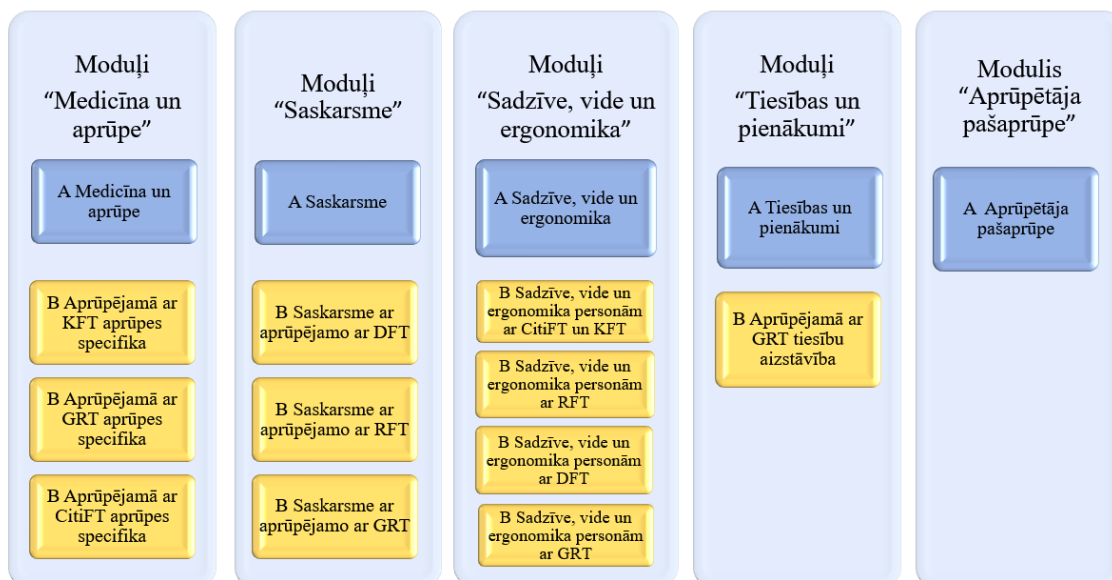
Moduļi "Medicīna un aprūpe"

A Medicīna un aprūpe

B Aprūpējamā ar KFT aprūpes specifika

B Aprūpējamā ar GRT aprūpes specifika

B Aprūpējamā ar CitiFT aprūpes specifika

Moduļi "Saskarsme"

A Saskarsme

B Saskarsme ar aprūpējamo ar DFT

B Saskarsme ar aprūpējamo ar RFT

B Saskarsme ar aprūpējamo ar GRT

Moduļi "Sadzīve, vide un ergonomika"

A Sadzīve, vide un ergonomika

B Sadzīve, vide un ergonomika personām ar CitiFT un KFT

B Sadzīve, vide un ergonomika personām ar RFT

B Sadzīve, vide un ergonomika personām ar DFT

B Sadzīve, vide un ergonomika personām ar GRT

Moduļi "Tiesības un pienākumi"

A Tiesības un pienākumi

B Aprūpējamā ar GRT tiesību aizstāvība

Modulis "Aprūpētāja pašaprūpe"

A Aprūpētāja pašaprūpe